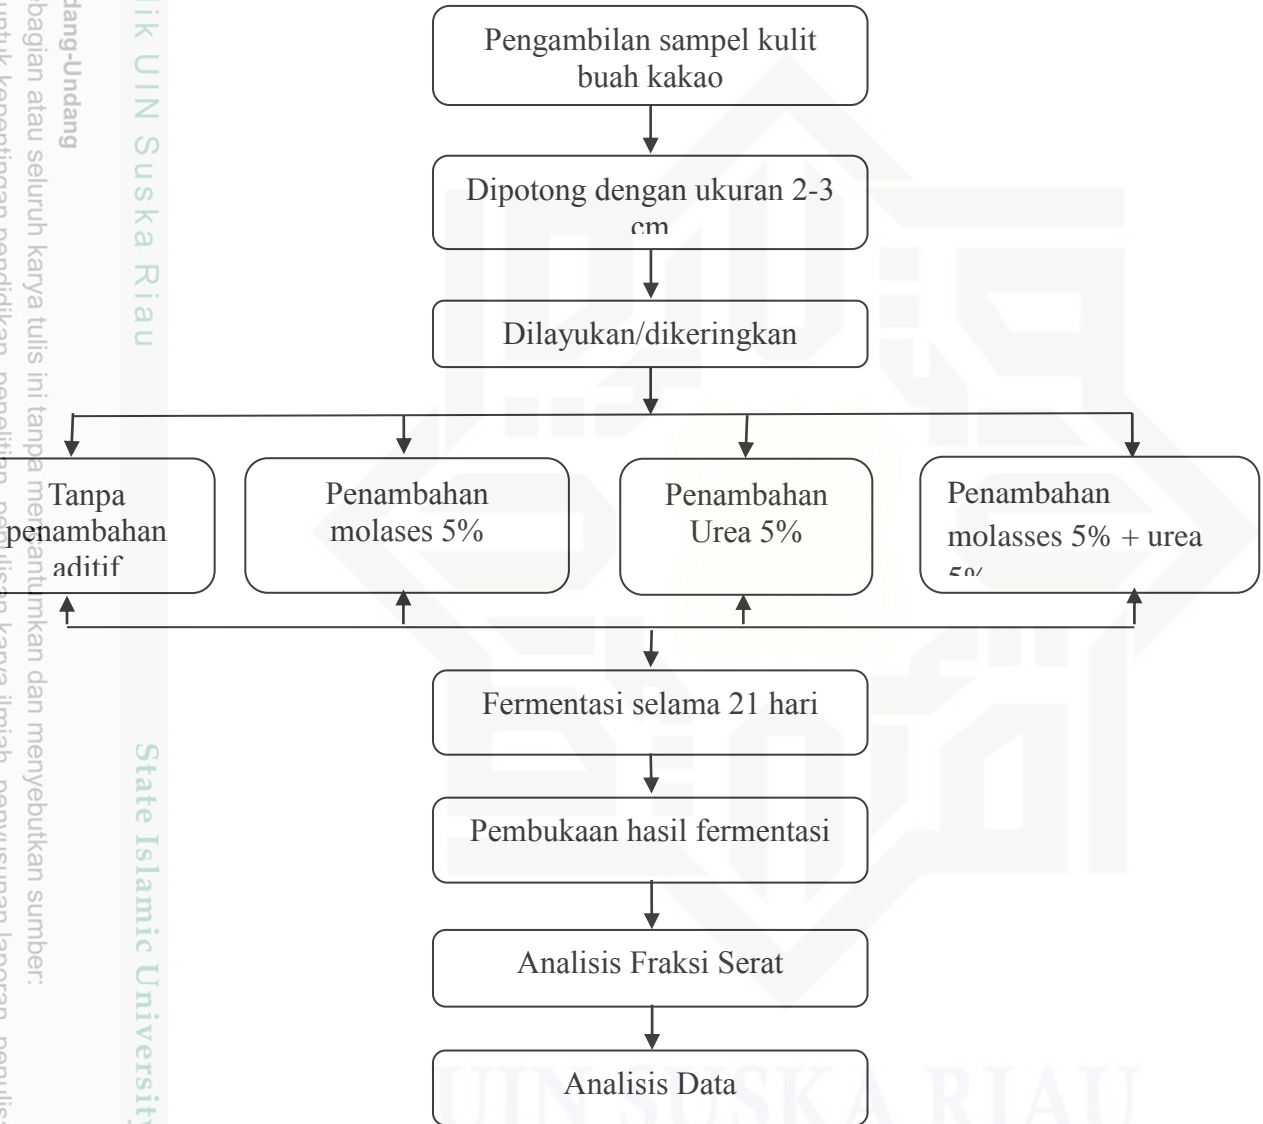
dang-Undang
ebagian atau seluruh karya tulis ini tanpa mencantumkan dan menyebutkan sumber:
untuk kepentingan pendidikan, penelitian, penulisan karya ilmiah, penyusunan laporan, penulis

ik UIN Suska Riau

State Islamic University

Pengambilan sampel kulit buah kakao

Dipotong dengan ukuran 2-3 cm

Dilayukan/dikeringkan

Tanpa penambahan aditif

Penambahan molases 5%

Penambahan Urea 5%

Penambahan molasses 5% + urea 5%

Fermentasi selama 21 hari

Pembukaan hasil fermentasi

Analisis Fraksi Serat

Analisis Data

UIN SUSKA RIAU